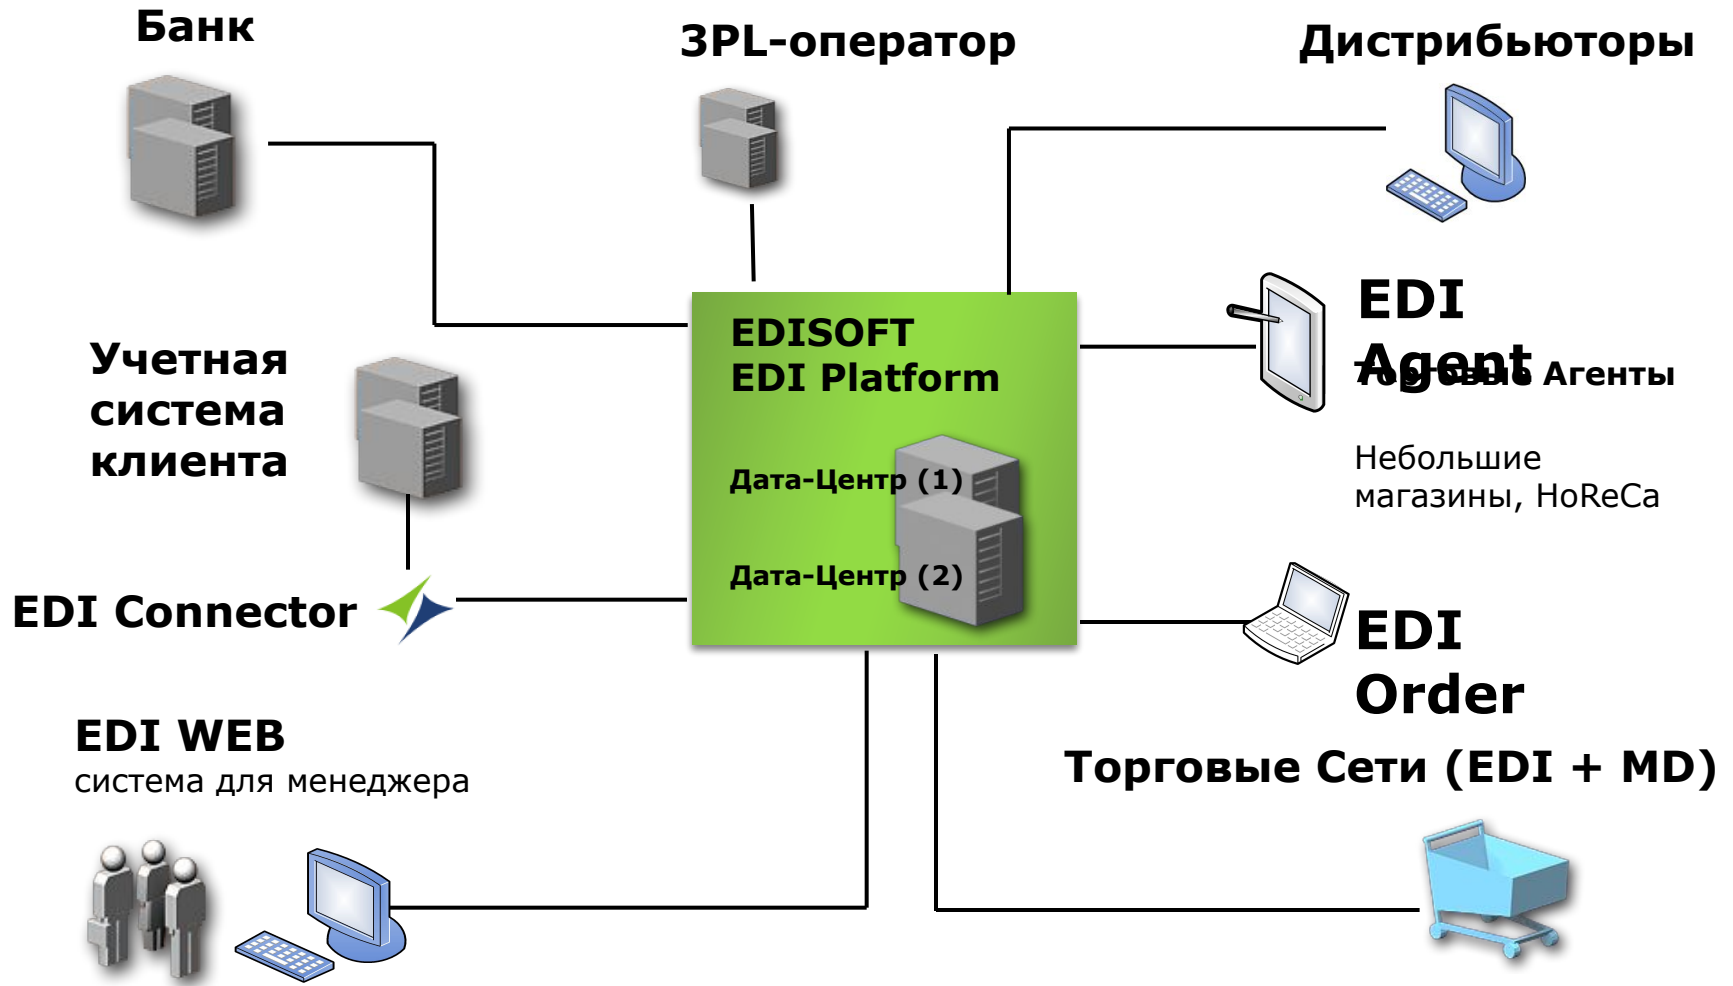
Банк

3PL-оператор

Дистрибьюторы

Учетная система клиента

EDISOFT
EDI Platform

Дата-Центр (1)

Дата-Центр (2)

EDI Agent

Торговые Агенты

Небольшие магазины, HoReCa

EDI Connector

EDI Order

EDI WEB
система для менеджера

Торговые Сети (EDI + MD)